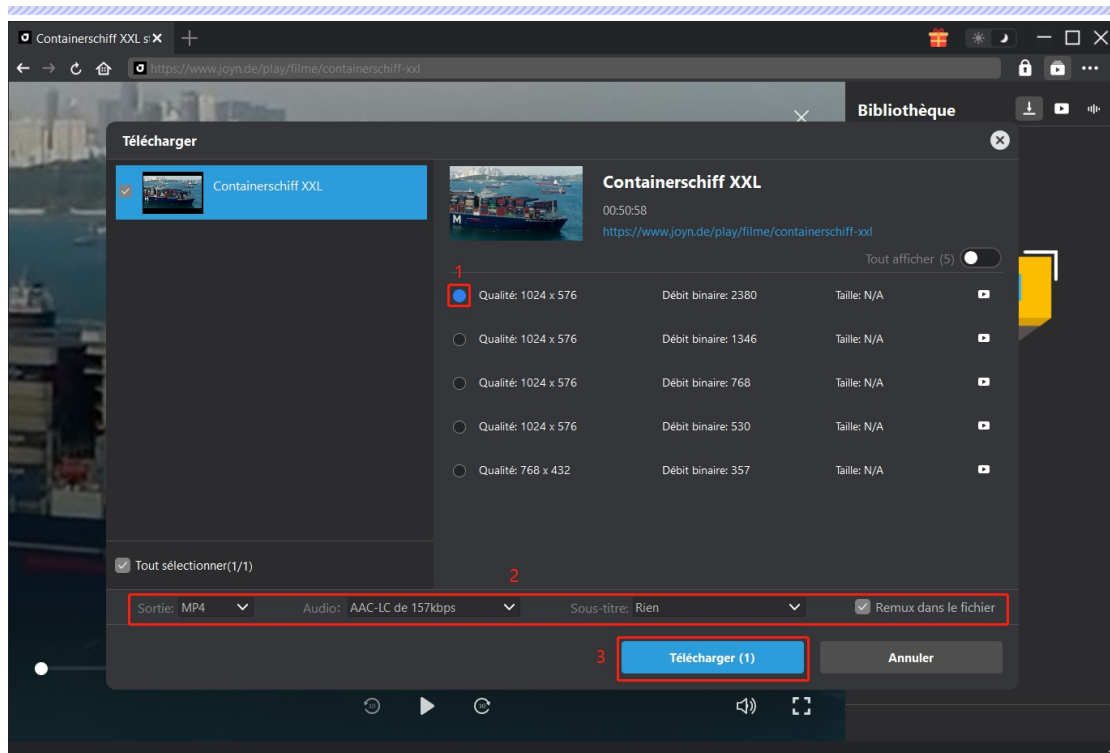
Containerschiff XXL s

https://www.joyn.de/play/filme/containerschiff-xxl

Bibliothèque

Télécharger

Containerschiff XXL

Containerschiff XXL
00:50:58
https://www.joyn.de/play/filme/containerschiff-xxl

Tout afficher (5)

1

| Qualité: 1024 x 576 | Débit binaire: 2380 | Taille: N/A |
|---|---|---|
| Qualité: 1024 x 576 | Débit binaire: 1346 | Taille: N/A |
| Qualité: 1024 x 576 | Débit binaire: 768 | Taille: N/A |
| Qualité: 1024 x 576 | Débit binaire: 530 | Taille: N/A |
| Qualité: 768 x 432 | Débit binaire: 357 | Taille: N/A |

Tout sélectionner(1/1)

2

Sortie: MP4 Audio: AAC-LC de 157kbps Sous-titre: Rien Remux dans le fichier

3 Télécharger (1) Annuler